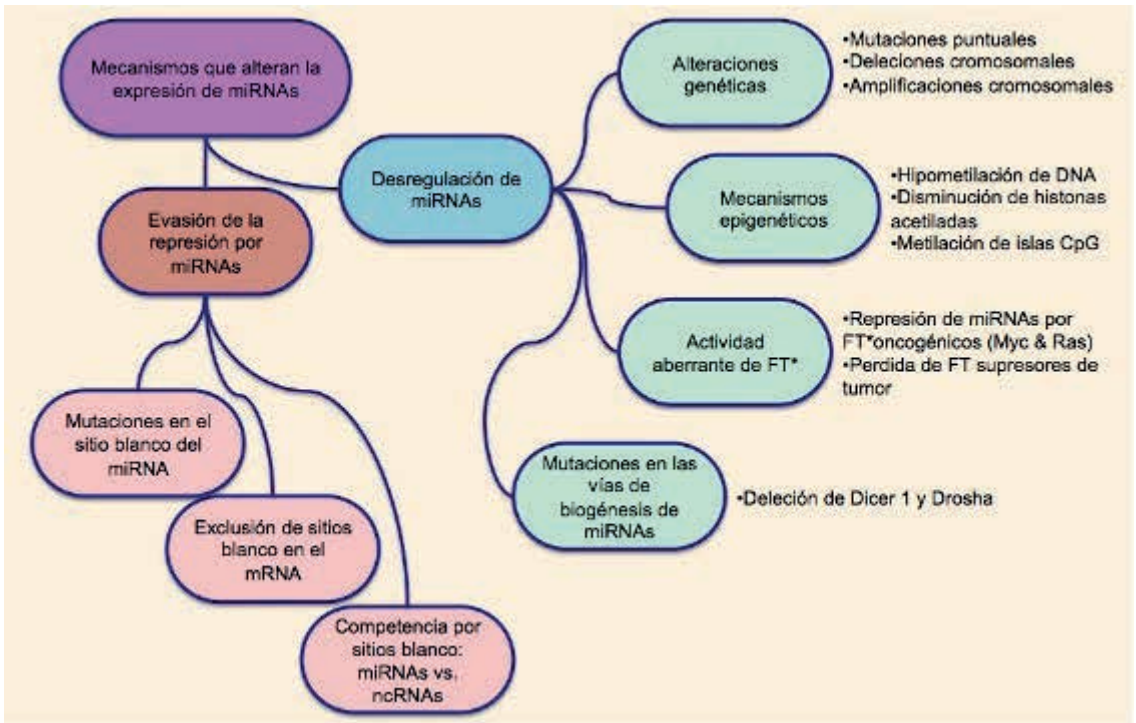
Mecanismos que alteran la expresión de miRNAs

Desregulación de miRNAs

Evasión de la represión por miRNAs

Alteraciones genéticas

•Mutaciones puntuales
•Deleciones cromosomales
•Amplificaciones cromosomales

Mecanismos epigenéticos

•Hipometilación de DNA
•Disminución de histonas acetiladas
•Metilación de islas CpG

Actividad aberrante de FT*

•Represión de miRNAs por FT*oncogénicos (Myc & Ras)
•Perdida de FT supresores de tumor

Mutaciones en las vías de biogénesis de miRNAs

•Deleción de Dicer 1 y Drosha

Mutaciones en el sitio blanco del miRNA

Exclusión de sitios blanco en el mRNA

Competencia por sitios blanco: miRNAs vs. ncRNAs